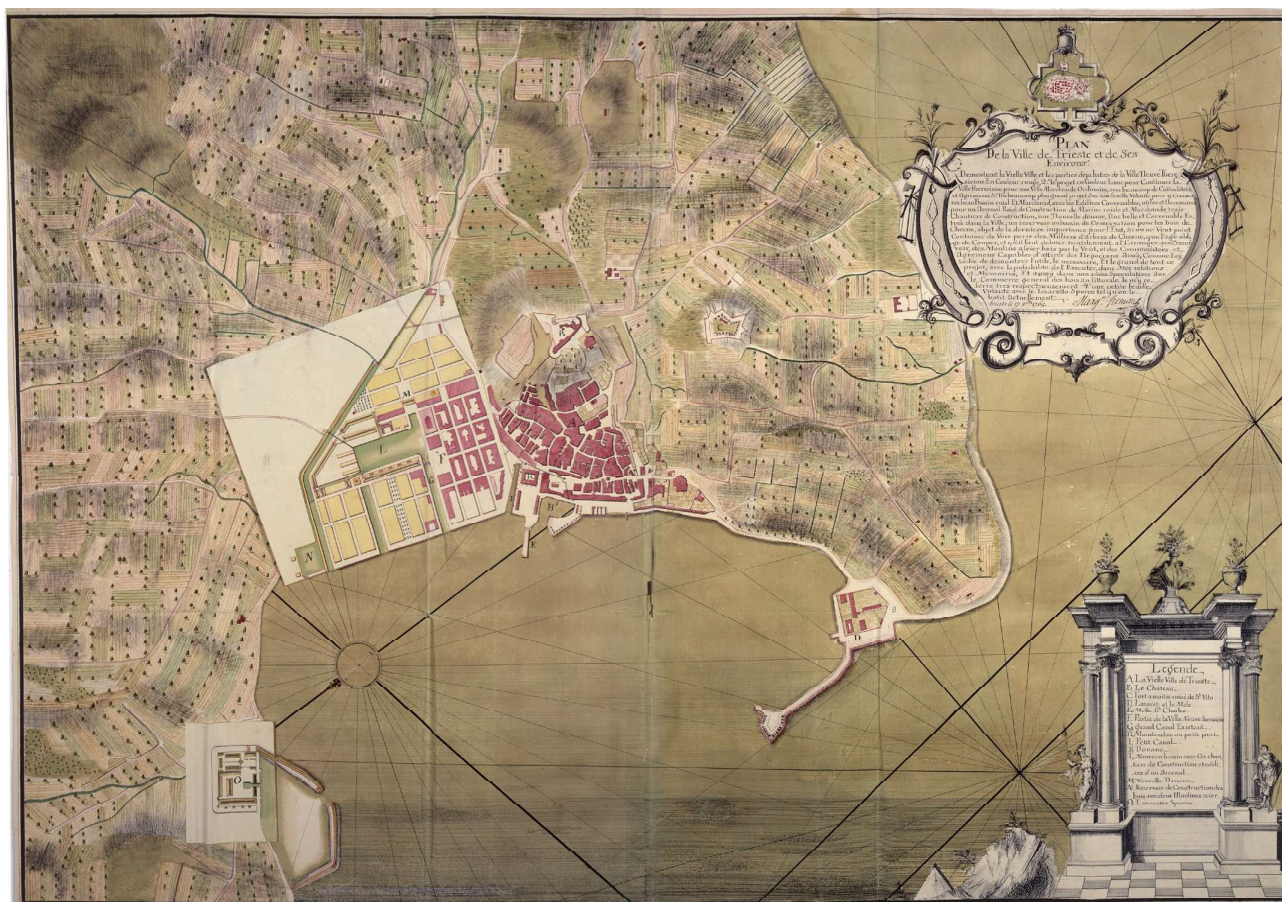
PLAN
De la Ville de Trieste et de Ses Environs

Demonstrant la Vieille Ville et les parties deja baties de la Ville Neuve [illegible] Environs En Couleur rouge, 2° le projet en Couleur jaune pour Continuer la Ville Theresienne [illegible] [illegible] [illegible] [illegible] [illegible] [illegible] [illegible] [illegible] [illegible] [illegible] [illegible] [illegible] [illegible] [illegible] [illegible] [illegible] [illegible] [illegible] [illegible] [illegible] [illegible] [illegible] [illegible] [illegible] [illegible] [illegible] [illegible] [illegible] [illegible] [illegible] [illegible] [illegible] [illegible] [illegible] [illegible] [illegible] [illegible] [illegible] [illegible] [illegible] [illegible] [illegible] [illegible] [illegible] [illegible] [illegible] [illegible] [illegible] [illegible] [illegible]
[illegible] Marq. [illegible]

E

A

M

L

F

B

E

D

N

O

Legende

A. La Vieille Ville de Trieste
B. Le Chateau
C. Fort a moitie ruine de St Vito
D. Lazaret, et le Mole
E. Mole St Charles
F. Partie de la Ville Neuve Theresienne
G. Grand Canal Existant
H. Mandracchio ou petit port
I. Petit Canal
K. Douane
L. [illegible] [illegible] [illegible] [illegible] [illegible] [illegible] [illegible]
M. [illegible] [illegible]
N. Reservoir de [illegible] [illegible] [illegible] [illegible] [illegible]
O. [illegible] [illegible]